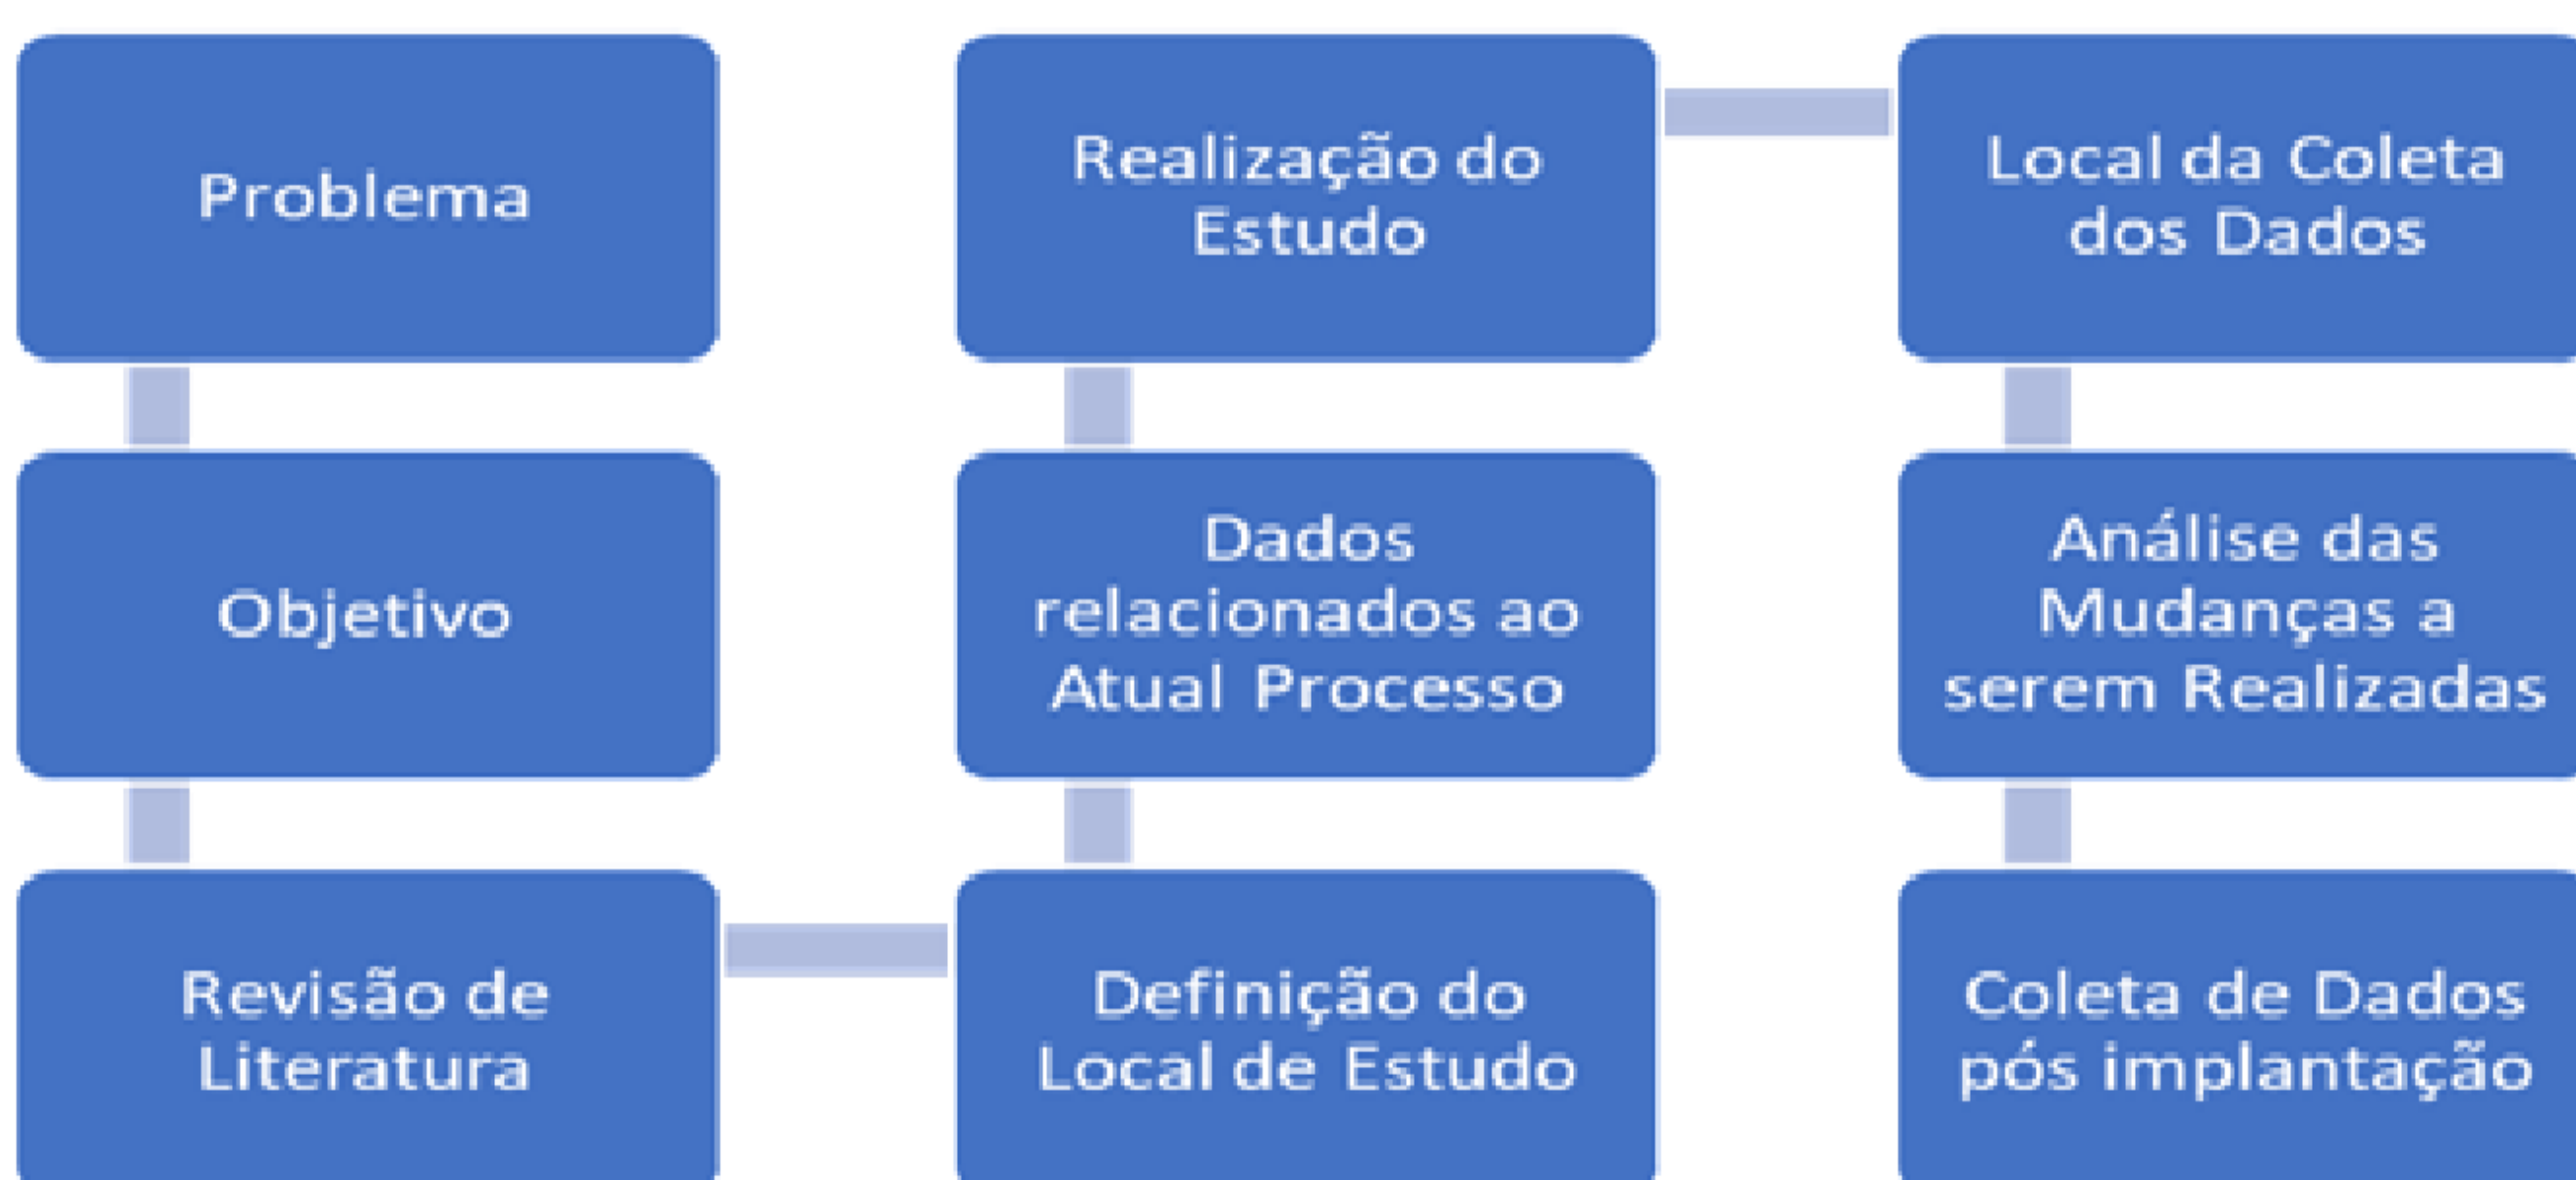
Problema

Objetivo

Revisão de Literatura

Definição do Local de Estudo

Dados relacionados ao Atual Processo

Realização do Estudo

Local da Coleta dos Dados

Análise das Mudanças a serem Realizadas

Coleta de Dados pós implantação